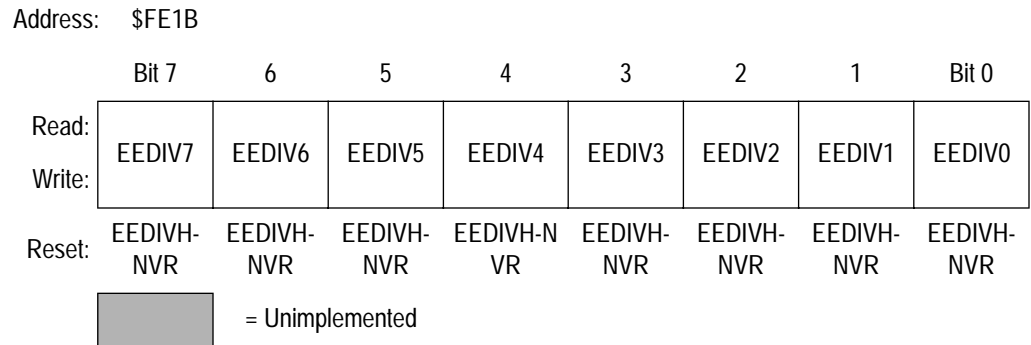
Address: $FE1B

| | Bit 7 | 6 | 5 | 4 | 3 | 2 | 1 | Bit 0 |
|---|---|---|---|---|---|---|---|---|
| Read: Write: | EEDIV7 | EEDIV6 | EEDIV5 | EEDIV4 | EEDIV3 | EEDIV2 | EEDIV1 | EEDIV0 |
| Reset: | EEDIVH-NVR | EEDIVH-NVR | EEDIVH-NVR | EEDIVH-NVR | EEDIVH-NVR | EEDIVH-NVR | EEDIVH-NVR | EEDIVH-NVR |

= Unimplemented